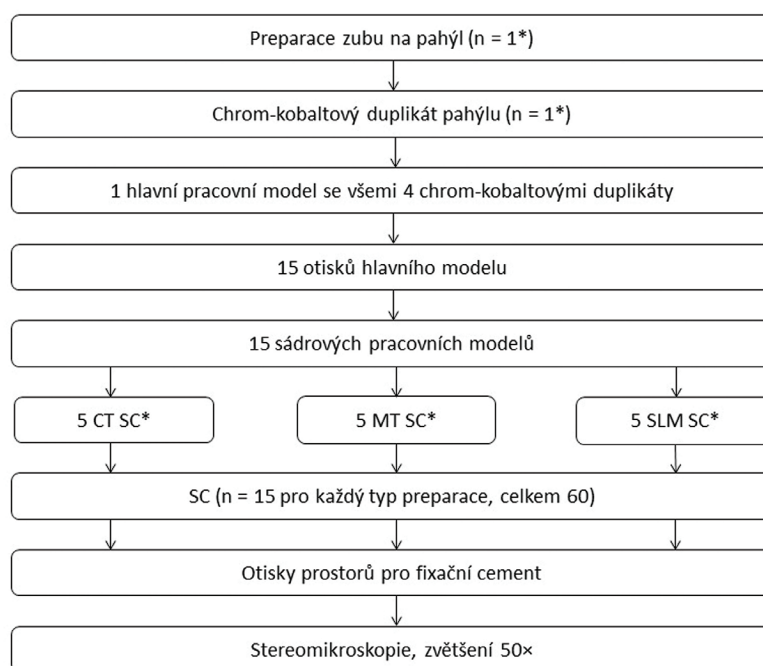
Preparace zubu na pahýl (n = 1*)

Chrom-kobaltový duplikát pahýlu (n = 1*)

1 hlavní pracovní model se všemi 4 chrom-kobaltovými duplikáty

15 otisků hlavního modelu

15 sádrových pracovních modelů

5 CT SC*

5 MT SC*

5 SLM SC*

SC (n = 15 pro každý typ preparace, celkem 60)

Otisky prostorů pro fixační cement

Stereomikroskopie, zvětšení 50×